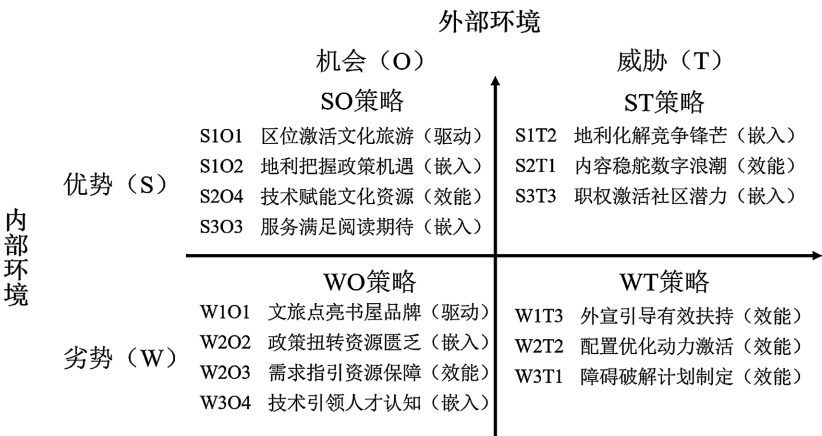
外部环境

机会（O）

威胁（T）

内部环境

优势（S）

SO策略
S1O1 区位激活文化旅游（驱动）
S1O2 地利把握政策机遇（嵌入）
S2O4 技术赋能文化资源（效能）
S3O3 服务满足阅读期待（嵌入）

ST策略
S1T2 地利化解竞争锋芒（嵌入）
S2T1 内容稳舵数字浪潮（效能）
S3T3 职权激活社区潜力（嵌入）

劣势（W）

WO策略
W1O1 文旅点亮书屋品牌（驱动）
W2O2 政策扭转资源匮乏（嵌入）
W2O3 需求指引资源保障（效能）
W3O4 技术引领人才认知（嵌入）

WT策略
W1T3 外宣引导有效扶持（效能）
W2T2 配置优化动力激活（效能）
W3T1 障碍破解计划制定（效能）